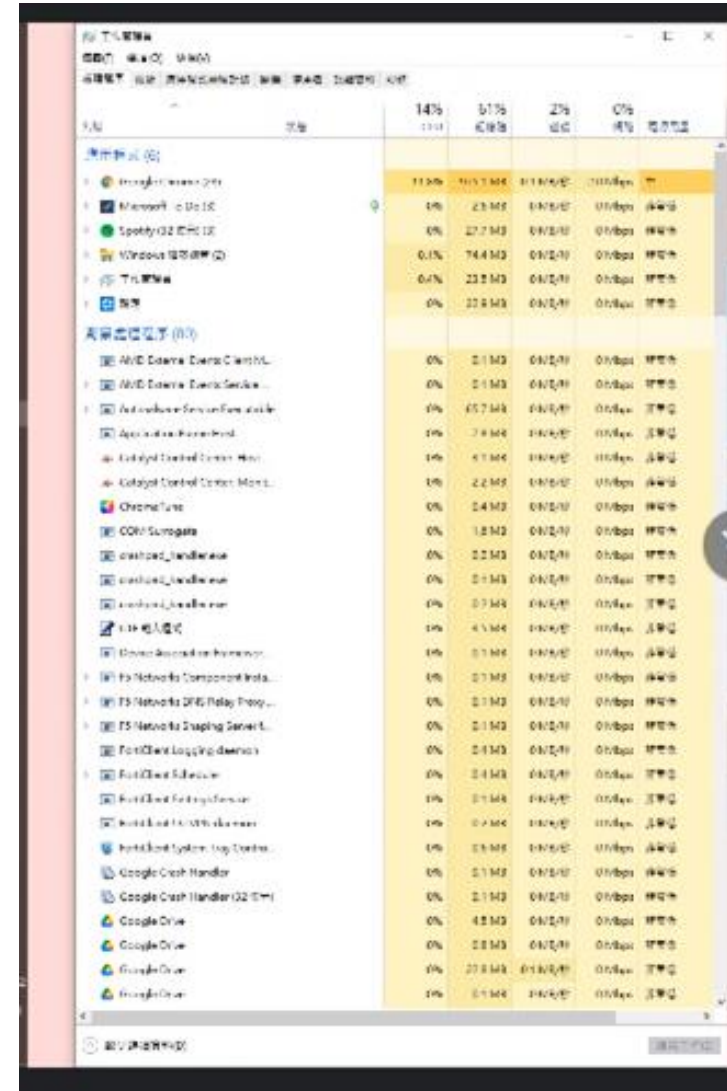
工作管理員

檔案(F) 選項(O) 檢視(V)

處理程序 效能 應用程式歷程記錄 開機 使用者 詳細資料 服務

| 名稱 | 狀態 | 14% CPU | 61% 記憶體 | 2% 磁碟 | 0% 網路 | 電源使用 |
|---|---|---|---|---|---|---|
| 應用程式 (6) | | | | | | |
| Google Chrome (29) | | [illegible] | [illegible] | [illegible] | 0 Mbps | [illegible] |
| Microsoft Word | | 0% | 2.5 MB | 0 MB/秒 | 0 Mbps | 非常低 |
| Spotify (32 位元) | | 0% | 27.7 MB | 0 MB/秒 | 0 Mbps | 非常低 |
| Windows 檔案總管 (2) | | 0.1% | 74.4 MB | 0 MB/秒 | 0 Mbps | 非常低 |
| 工作管理員 | | 0.4% | 23.5 MB | 0 MB/秒 | 0 Mbps | 非常低 |
| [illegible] | | 0% | 22.8 MB | 0 MB/秒 | 0 Mbps | 非常低 |
| 背景處理程序 (83) | | | | | | |
| AMD External Events Client M... | | 0% | 0.1 MB | 0 MB/秒 | 0 Mbps | 非常低 |
| AMD External Events Service ... | | 0% | 0.1 MB | 0 MB/秒 | 0 Mbps | 非常低 |
| Antimalware Service Executable | | 0% | 65.7 MB | 0 MB/秒 | 0 Mbps | 非常低 |
| Application Frame Host | | 0% | 7.4 MB | 0 MB/秒 | 0 Mbps | 非常低 |
| Catalyst Control Center Host | | 0% | 4.1 MB | 0 MB/秒 | 0 Mbps | 非常低 |
| Catalyst Control Center Moni... | | 0% | 2.2 MB | 0 MB/秒 | 0 Mbps | 非常低 |
| ChromeTune | | 0% | 2.4 MB | 0 MB/秒 | 0 Mbps | 非常低 |
| COM Surrogate | | 0% | 1.8 MB | 0 MB/秒 | 0 Mbps | 非常低 |
| crashpad_handler.exe | | 0% | 2.2 MB | 0 MB/秒 | 0 Mbps | 非常低 |
| crashpad_handler.exe | | 0% | 0.1 MB | 0 MB/秒 | 0 Mbps | 非常低 |
| crashpad_handler.exe | | 0% | 0.7 MB | 0 MB/秒 | 0 Mbps | 非常低 |
| CTF 載入程式 | | 0% | 4.1 MB | 0 MB/秒 | 0 Mbps | 非常低 |
| Device Association Framework... | | 0% | 0.1 MB | 0 MB/秒 | 0 Mbps | 非常低 |
| F5 Networks Component Insta... | | 0% | 0.1 MB | 0 MB/秒 | 0 Mbps | 非常低 |
| F5 Networks DNS Relay Proxy ... | | 0% | 0.1 MB | 0 MB/秒 | 0 Mbps | 非常低 |
| F5 Networks Shaping Server f... | | 0% | 0.1 MB | 0 MB/秒 | 0 Mbps | 非常低 |
| FortiClient Logging daemon | | 0% | 0.4 MB | 0 MB/秒 | 0 Mbps | 非常低 |
| FortiClient Scheduler | | 0% | 0.4 MB | 0 MB/秒 | 0 Mbps | 非常低 |
| FortiClient Settings Service | | 0% | 0.1 MB | 0 MB/秒 | 0 Mbps | 非常低 |
| FortiClient SSL VPN daemon | | 0% | 0.7 MB | 0 MB/秒 | 0 Mbps | 非常低 |
| FortiClient System Tray Contro... | | 0% | 0.5 MB | 0 MB/秒 | 0 Mbps | 非常低 |
| Google Crash Handler | | 0% | 0.1 MB | 0 MB/秒 | 0 Mbps | 非常低 |
| Google Crash Handler (32 位元) | | 0% | 0.1 MB | 0 MB/秒 | 0 Mbps | 非常低 |
| Google Drive | | 0% | 4.5 MB | 0 MB/秒 | 0 Mbps | 非常低 |
| Google Drive | | 0% | 2.8 MB | 0 MB/秒 | 0 Mbps | 非常低 |
| Google Drive | | 0% | 27.8 MB | 0.1 MB/秒 | 0 Mbps | 非常低 |
| Google Drive | | 0% | 0.1 MB | 0 MB/秒 | 0 Mbps | 非常低 |

較少詳細資料(D)

結束工作(E)